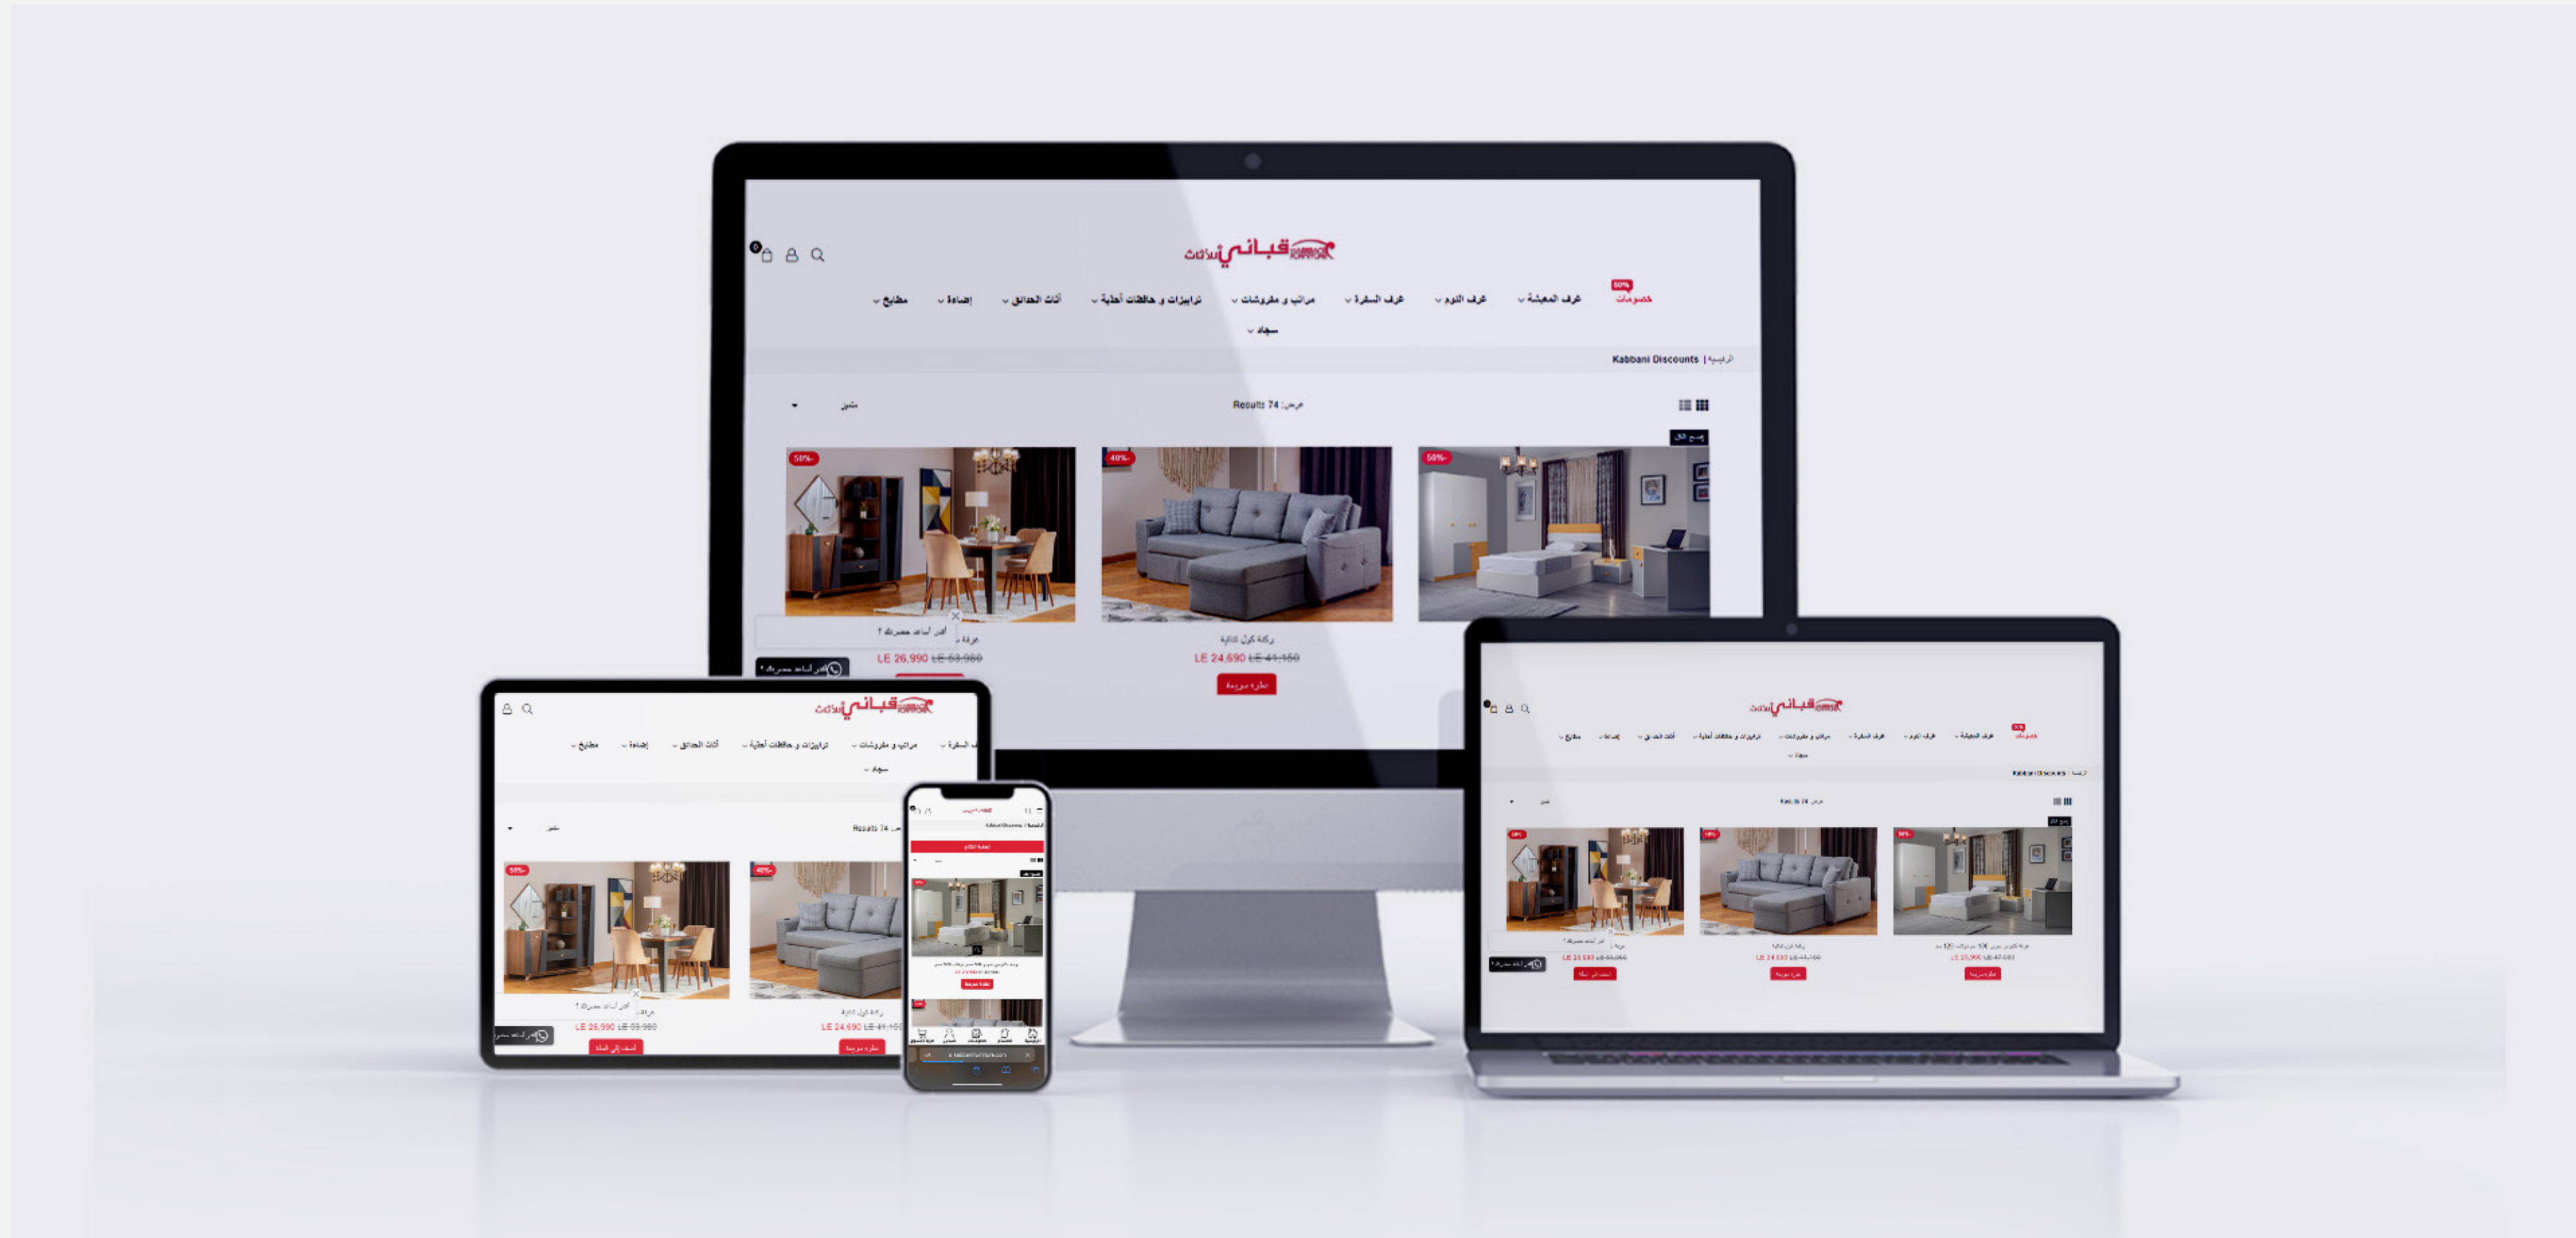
قباني أثاثات KABBANI FURNITURE

0

50%
خصومات
غرف المعيشة
غرف النوم
غرف السفرة
مراتب و مفروشات
ترابيزات و حائطات أحلية
أثاث الحدائق
إضاءة
مطابخ
سجاد

الرئيسية | Kabbani Discounts

عرض: 74 Results

-50%
-40%
-50%

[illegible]
ركنة كول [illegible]

LE 26,990 LE 53,980
LE 24,690 LE 41,150

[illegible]
نظرة سريعة